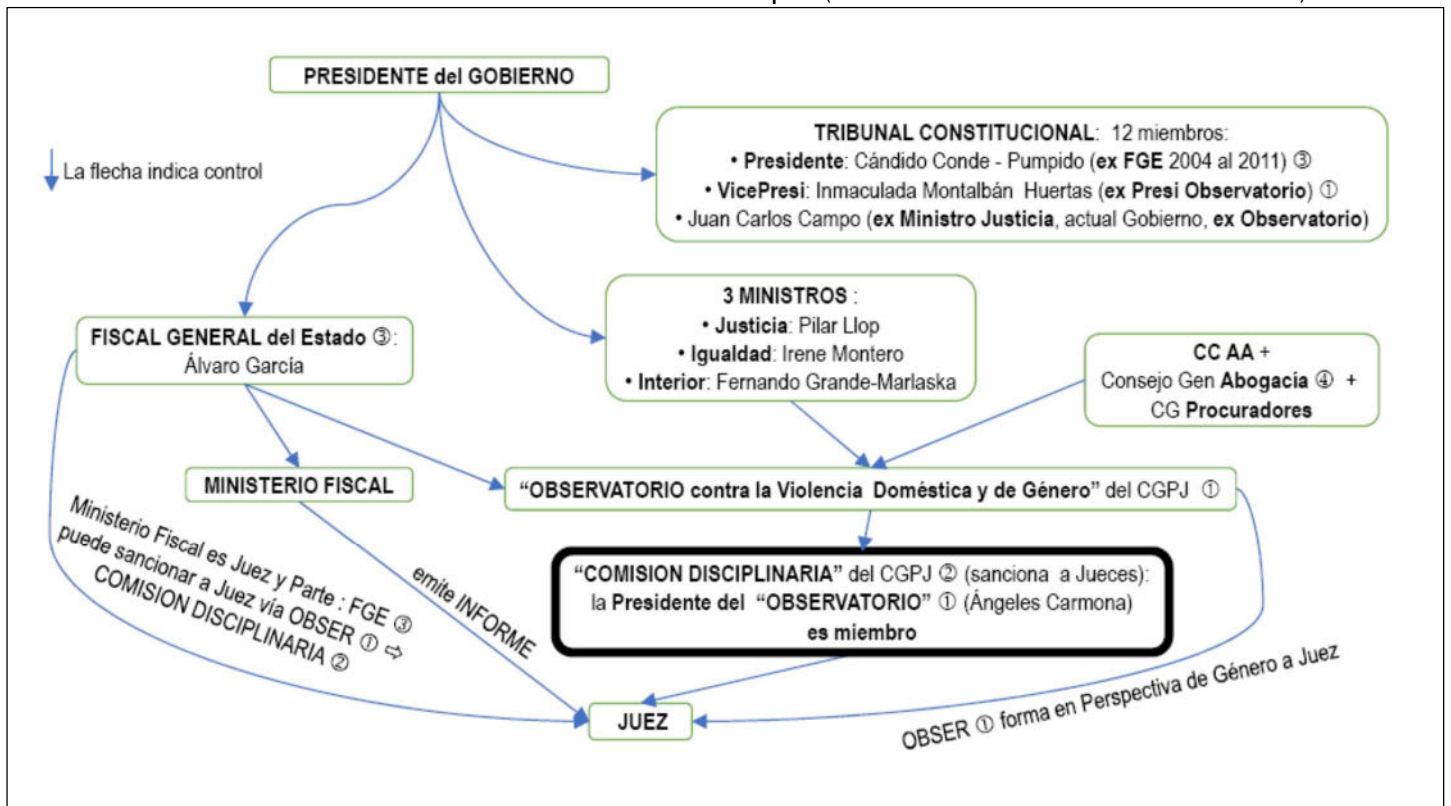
PRESIDENTE del GOBIERNO

La flecha indica control

TRIBUNAL CONSTITUCIONAL: 12 miembros:
• Presidente: Cándido Conde - Pumpido (ex FGE 2004 al 2011) ③
• VicePresi: Inmaculada Montalbán Huertas (ex Presi Observatorio) ①
• Juan Carlos Campo (ex Ministro Justicia, actual Gobierno, ex Observatorio)

FISCAL GENERAL del Estado ③: Álvaro García

3 MINISTROS :
• Justicia: Pilar Llop
• Igualdad: Irene Montero
• Interior: Fernando Grande-Marlaska

CC AA + Consejo Gen Abogacía ④ + CG Procuradores

MINISTERIO FISCAL

"OBSERVATORIO contra la Violencia Doméstica y de Género" del CGPJ ①

Ministerio Fiscal es Juez y Parte : FGE ③ puede sancionar a Juez vía OBSER ① ⇨ COMISION DISCIPLINARIA ②

emite INFORME

"COMISION DISCIPLINARIA" del CGPJ ② (sanciona a Jueces): la Presidente del "OBSERVATORIO" ① (Ángeles Carmona) es miembro

JUEZ

OBSER ① forma en Perspectiva de Género a Juez